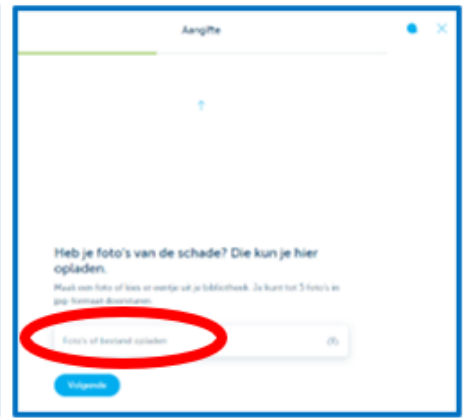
Aangifte

Heb je foto's van de schade? Die kun je hier opladen.

Maak een foto of kies er eentje uit je bibliotheek. Je kunt tot 5 foto's in jpg-formaat doorsturen.

Foto's of bestand opladen

Volgende